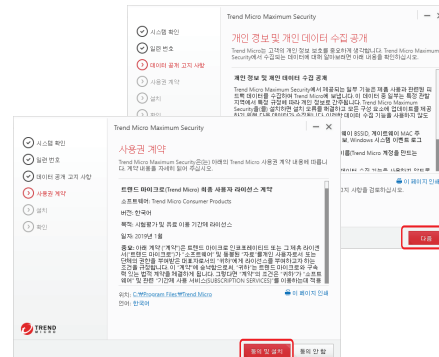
Trend Micro Maximum Security

시스템 확인
일련 번호
데이터 공유 고지 사항
사용권 계약
설치
확인

개인 정보 및 개인 데이터 수집 공개

Trend Micro는 고객의 개인 정보 보호를 중요하게 생각합니다. Trend Micro에서 수집되는 데이터에 대한 자세한 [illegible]

개인 정보 및 개인 데이터 수집 공개

Trend Micro Maximum Security에서 제공되는 일부 기능은 제품 사용과 관련된 정보를 Trend Micro에 수집하여 Trend Micro에 보냅니다. 이 데이터 중 일부는 특정 관할 지역에서 특정 규정에 따라 개인 정보로 간주됩니다. Trend Micro Maximum Security(을)를 설치하면 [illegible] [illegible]

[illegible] BSSID, 게이트웨이 MAC 주 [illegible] 및, Windows 시스템 이벤트 로그 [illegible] Trend Micro 계정을 만드는 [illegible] 사용하려면 Trend Micro 계정을 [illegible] 사용권 계약을 검토하십시오.

이 페이지 인쇄

다음

Trend Micro Maximum Security

시스템 확인
일련 번호
데이터 공유 고지 사항
사용권 계약
설치
확인

사용권 계약

Trend Micro Maximum Security은(는) 아래의 Trend Micro 사용권 계약 내용에 따릅니다. 계약 내용을 자세히 읽어 주십시오.

트렌드 마이크로(Trend Micro) 최종 사용자 라이선스 계약

소프트웨어: Trend Micro Consumer Products

버전: 한국어

목적: 사용료가 및 유료 이용 기간에 라이선스

일자: 2019년 1월

중요: 이용 계약 ("계약")은 트렌드 마이크로 인코포레이티드 또는 그 계열 라이선서("트렌드 마이크로")가 "소프트웨어" 및 "유료 제품"의 사용자로서 또는 단체의 권한을 부여받은 대표자로서 ("귀하")에게 라이선스를 부여하는 조건을 규정합니다. 이 "계약"에 승낙함으로써, "귀하"는 트렌드 마이크로와 구속력 있는 법적 계약을 체결하게 됩니다. 그렇지만 "계약"의 조건은 "귀하"가 "소프트웨어" 및 관련 "기간제 사용 서비스(SUBSCRIPTION SERVICES)"를 이용하는데 적용

이 페이지 인쇄

위치: C:\Program Files\Trend Micro
언어: 한국어

TREND MICRO

동의 및 설치
동의 안 함